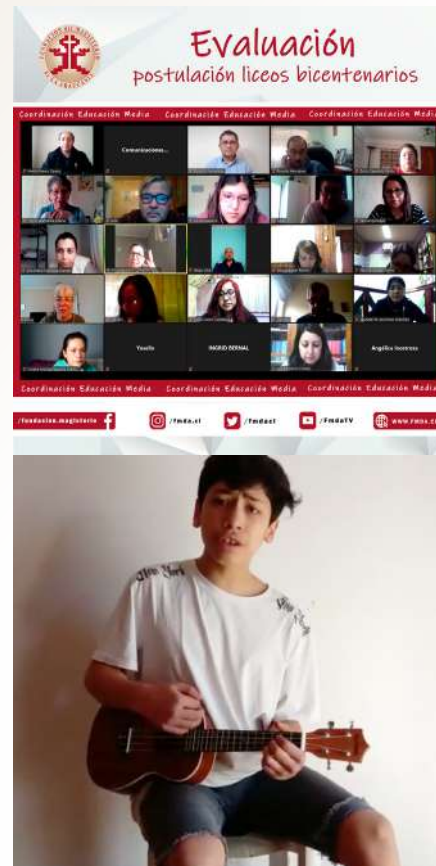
Evaluación
postulación liceos bicentenarios

Coordinación Educación Media Coordinación Educación Media Coordinación Educación Media

Comunicaciones...

Yoselin

INGRID BERNAL

Angélica Inostroza

Coordinación Educación Media Coordinación Educación Media Coordinación Educación Media

/fundacion.magisterio /fmda.cl /fmdacl /FmdaTV www.fmda.c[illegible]

New York